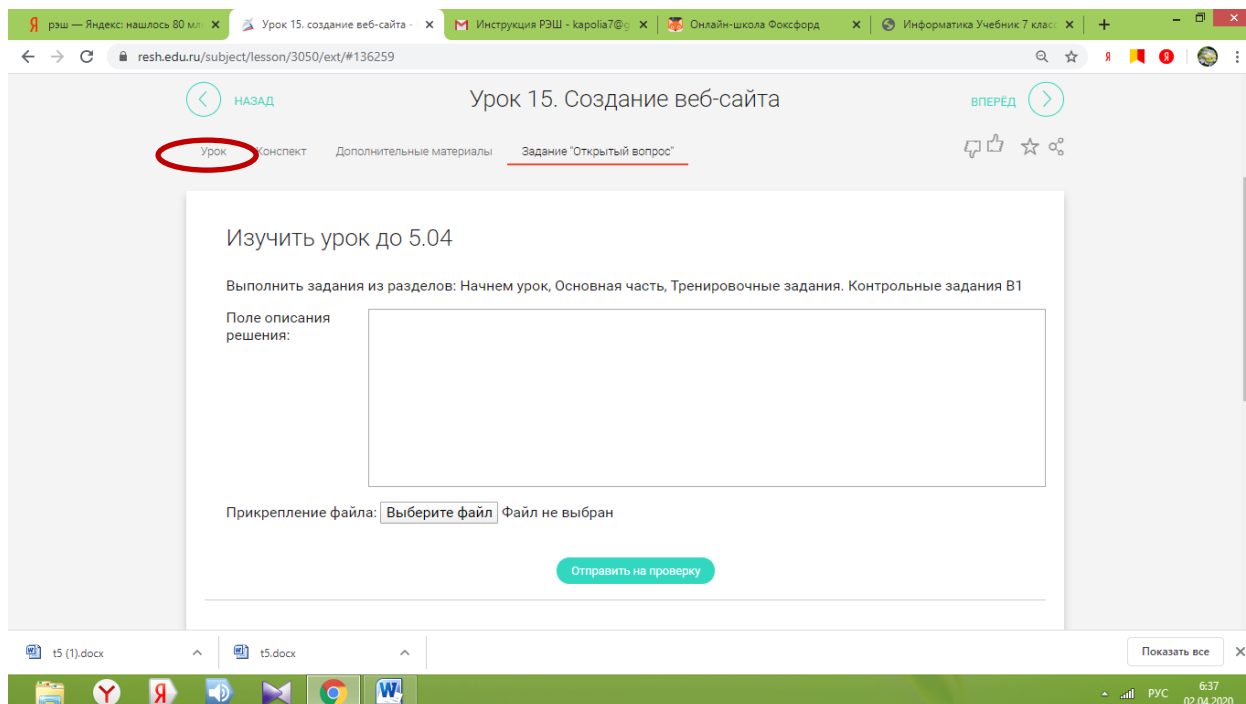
рэш — Яндекс: нашлось 80 мл ×
Урок 15. создание веб-сайта ×
Инструкция РЭШ - kapolia7@g ×
Онлайн-школа Фоксфорд ×
Информатика Учебник 7 класс ×
+

resh.edu.ru/subject/lesson/3050/ext/#136259

НАЗАД
Урок 15. Создание веб-сайта
ВПЕРЁД

Урок
Конспект
Дополнительные материалы
Задание "Открытый вопрос"

Изучить урок до 5.04

Выполнить задания из разделов: Начнем урок, Основная часть, Тренировочные задания. Контрольные задания В1

Поле описания решения:

Прикрепление файла: Выберите файл Файл не выбран

Отправить на проверку

t5 (1).docx
t5.docx
Показать все

РУС 6:37 02.04.2020